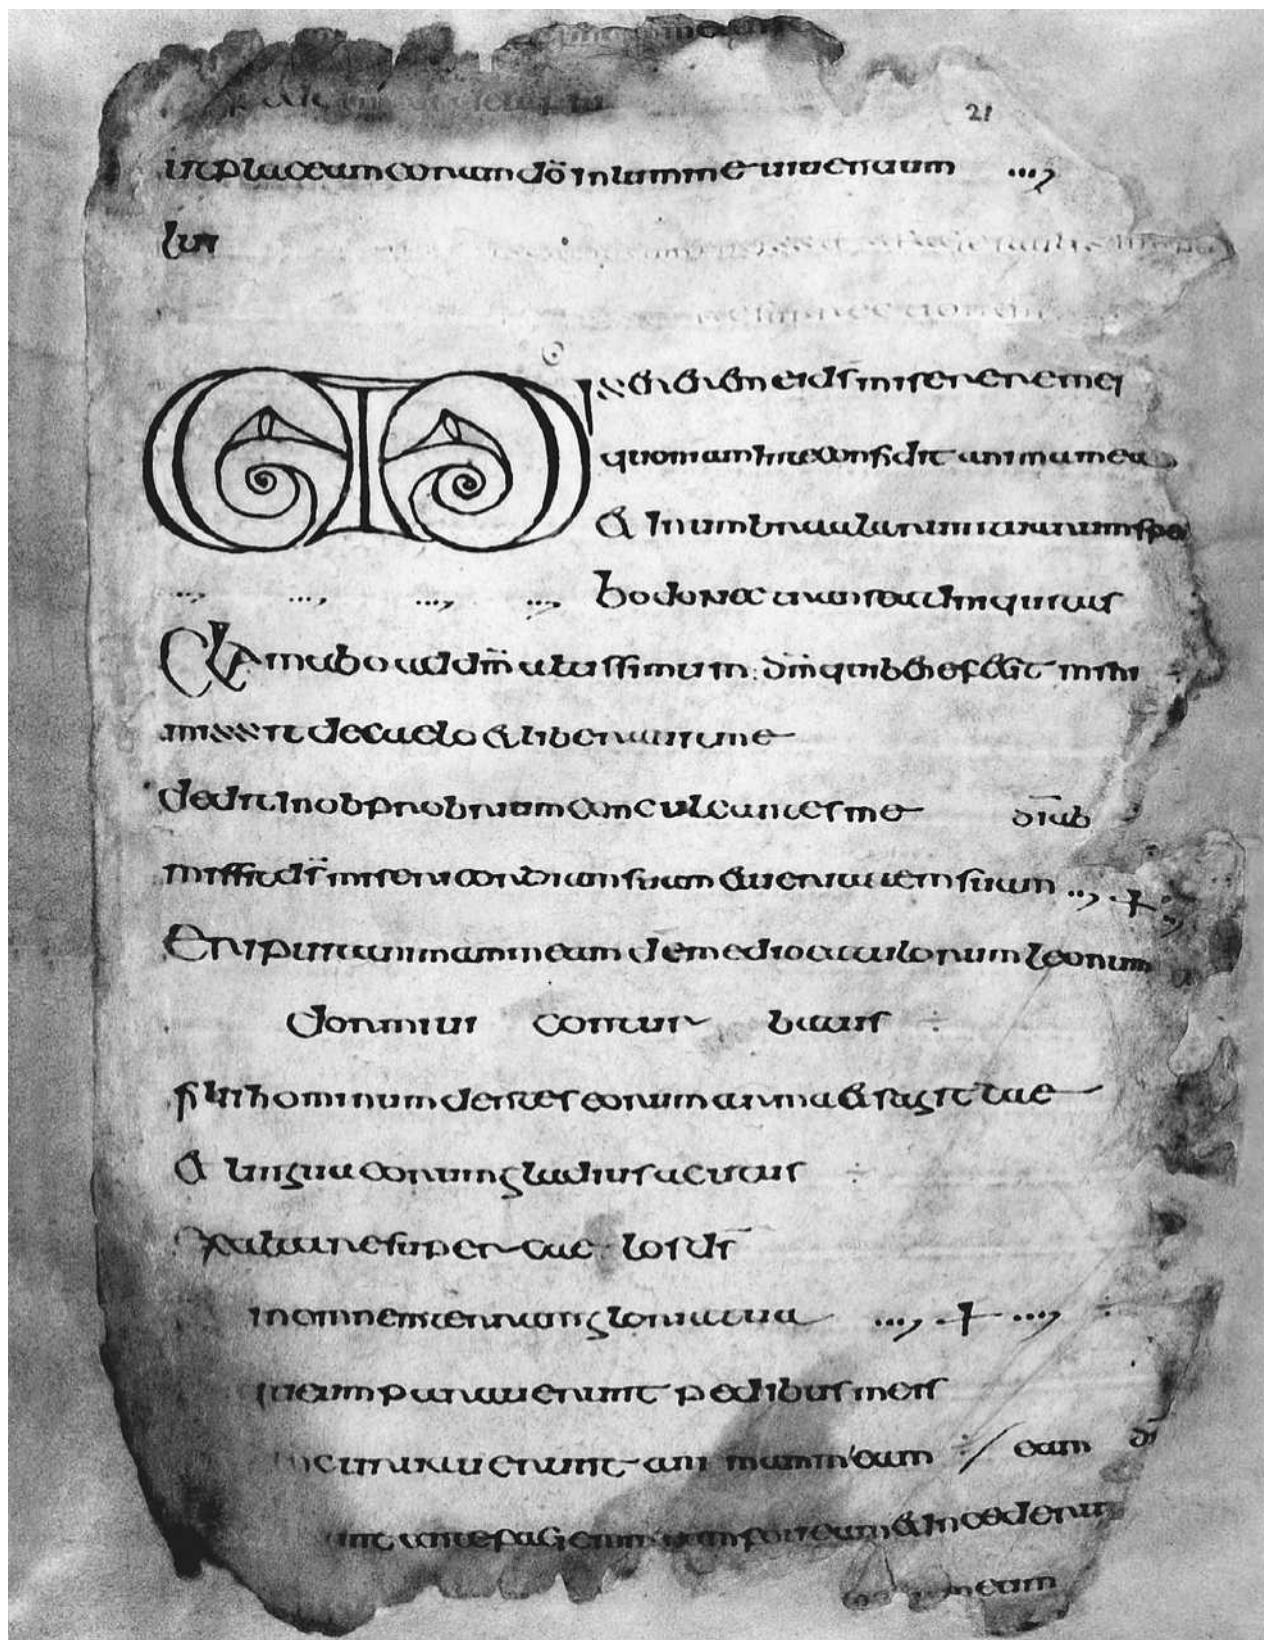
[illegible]
21
utplaceam coram dō in lumine uiuentium ...
lvi
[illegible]
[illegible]
Miserere mei ds miserere mei
quoniam in te confidit anima mea
& in umbra alarum tuarum spe
... ... ... ... bo donec transeat iniquitas
Clamabo ad dm altissimum : dm qui bnefecit mihi
misit de caelo & liberauit me
dedit in obprobrium conculcantes me ... dis ub
misit ds misericordiam suam & ueritatem suam ... ✝ ...
Eripuit animam meam de medio catulorum leonum
dormiui conturbatus
filii hominum dentes eorum arma & sagittae
& lingua eorum gladius acutus
Exaltare super caelos ds
in omnem terram gloria tua ... ✝ ...
laqueum parauerunt pedibus meis
incuruauerunt animam meam ... foderunt an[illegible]
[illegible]e foueam & inciderunt
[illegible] meam